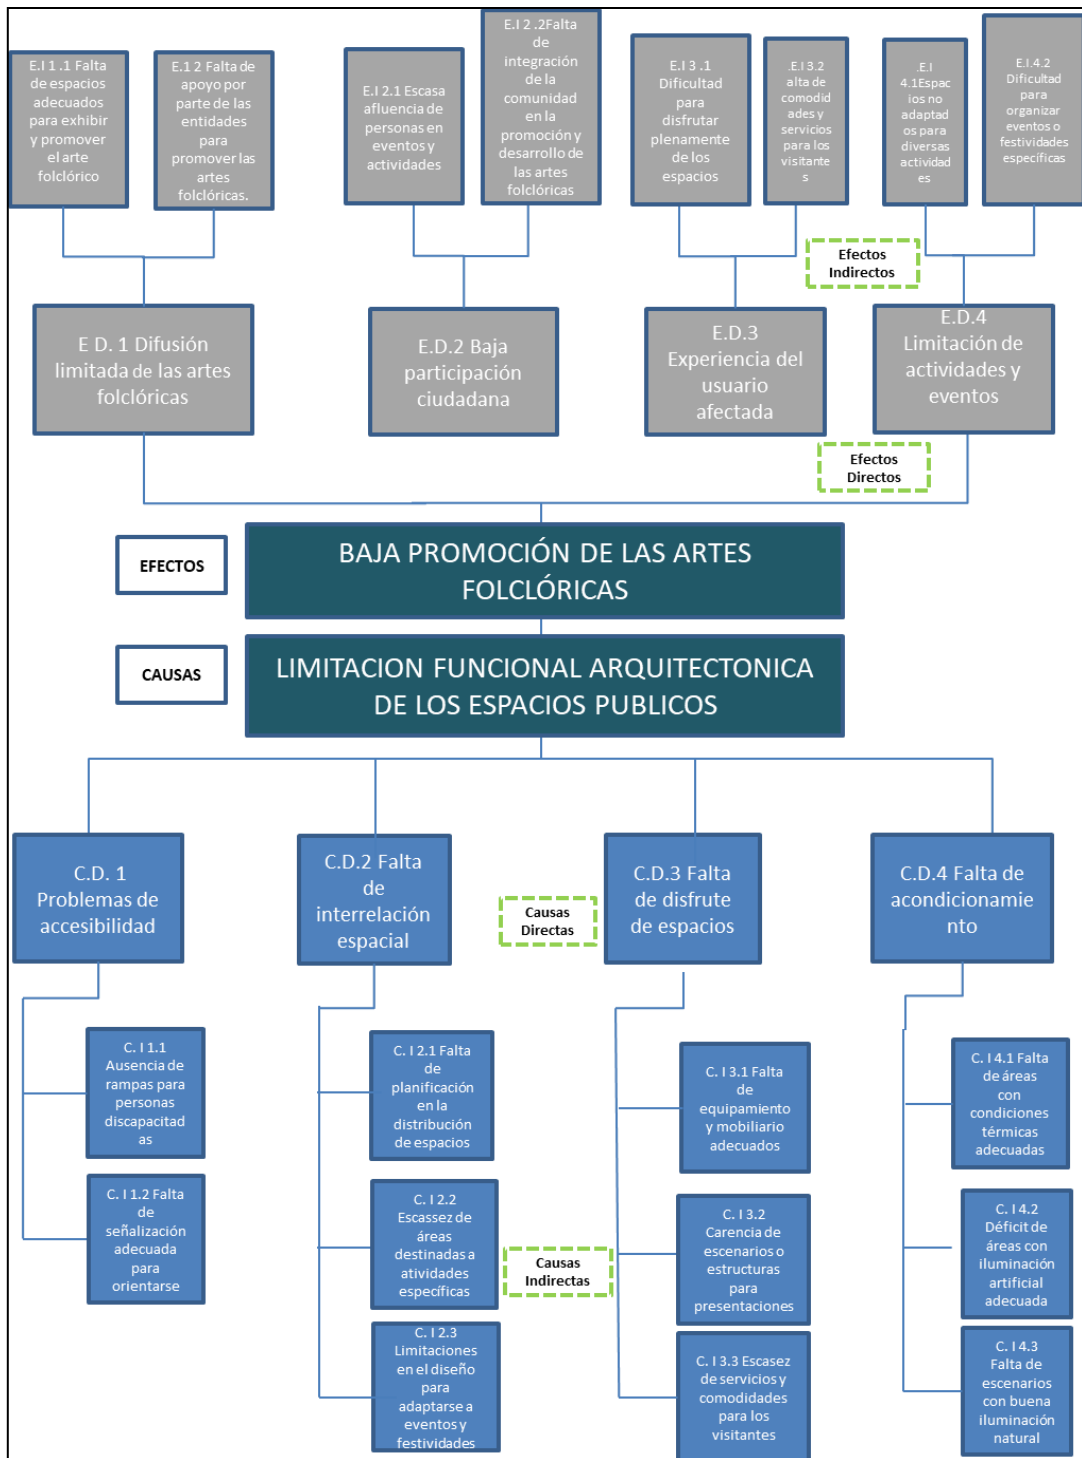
E.I 1 .1 Falta de espacios adecuados para exhibir y promover el arte folclórico

E.1 2 Falta de apoyo por parte de las entidades para promover las artes folclóricas.

E.I 2.1 Escasa afluencia de personas en eventos y actividades

E.I 2 .2Falta de integración de la comunidad en la promoción y desarrollo de las artes folclóricas

E.I 3 .1 Dificultad para disfrutar plenamente de los espacios

.E.I 3.2 alta de comodidades y servicios para los visitantes

.E.I 4.1Espacios no adaptados para diversas actividades

E.I.4.2 Dificultad para organizar eventos o festividades especificas

Efectos Indirectos

E D. 1 Difusión limitada de las artes folclóricas

E.D.2 Baja participación ciudadana

E.D.3 Experiencia del usuario afectada

E.D.4 Limitación de actividades y eventos

Efectos Directos

EFECTOS

BAJA PROMOCIÓN DE LAS ARTES FOLCLÓRICAS

CAUSAS

LIMITACION FUNCIONAL ARQUITECTONICA DE LOS ESPACIOS PUBLICOS

C.D. 1 Problemas de accesibilidad

C.D.2 Falta de interrelación espacial

Causas Directas

C.D.3 Falta de disfrute de espacios

C.D.4 Falta de acondicionamiento

C. I 1.1 Ausencia de rampas para personas discapacitadas

C. I 1.2 Falta de señalización adecuada para orientarse

C. I 2.1 Falta de planificación en la distribución de espacios

C. I 2.2 Escassez de áreas destinadas a atividades específicas

Causas Indirectas

C. I 2.3 Limitaciones en el diseño para adaptarse a eventos y festividades

C. I 3.1 Falta de equipamiento y mobiliario adecuados

C. I 3.2 Carencia de escenarios o estructuras para presentaciones

C. I 3.3 Escasez de servicios y comodidades para los visitantes

C. I 4.1 Falta de áreas con condiciones térmicas adecuadas

C. I 4.2 Déficit de áreas con iluminación artificial adecuada

C. I 4.3 Falta de escenarios con buena iluminación natural